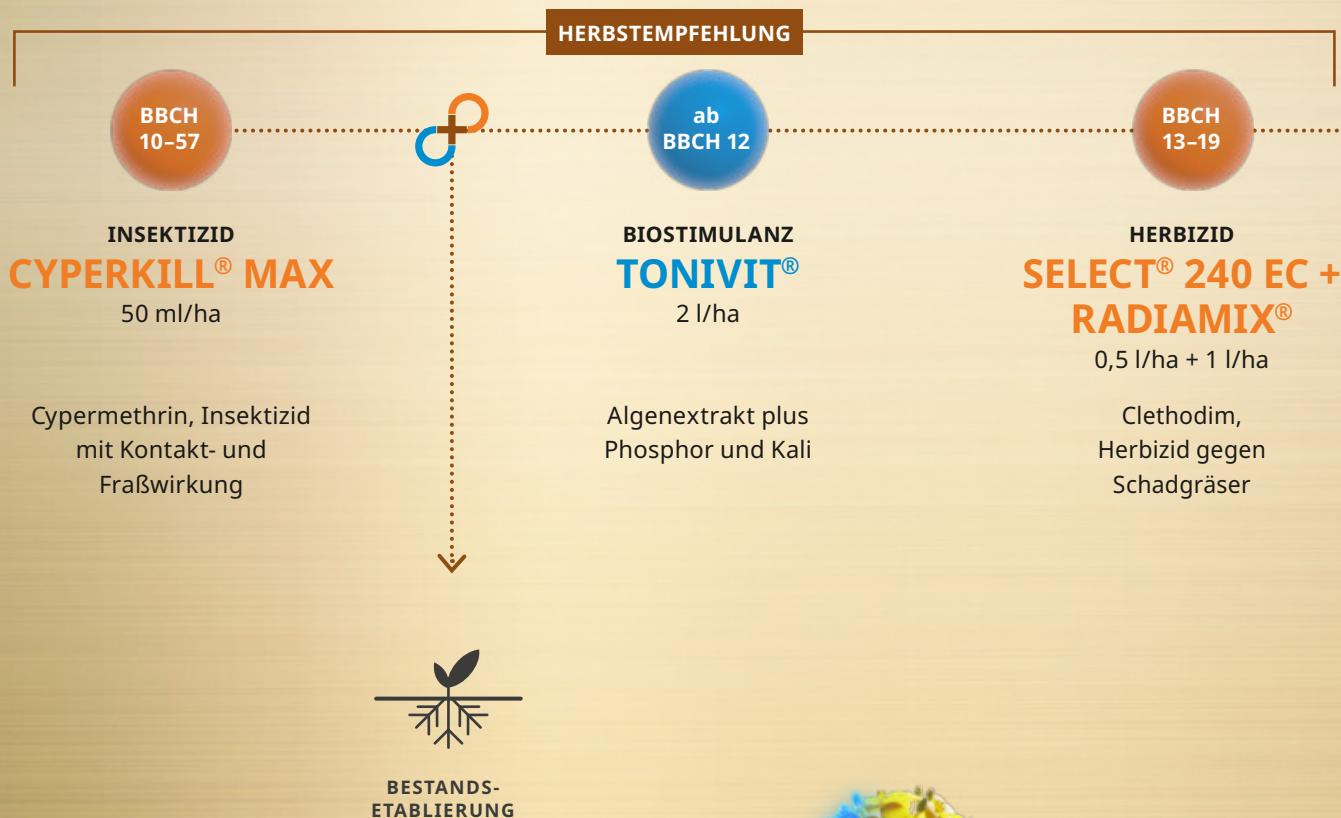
HERBSTEMPFEHLUNG

BBCH 10–57

INSEKTIZID
CYPERKILL® MAX
50 ml/ha

Cypermethrin, Insektizid mit Kontakt- und Fraßwirkung

ab BBCH 12

BIOSTIMULANZ
TONIVIT®
2 l/ha

Algenextrakt plus Phosphor und Kali

BBCH 13–19

HERBIZID
SELECT® 240 EC + RADIAMIX®
0,5 l/ha + 1 l/ha

Clethodim, Herbizid gegen Schadgräser

BESTANDS-ETABLIERUNG